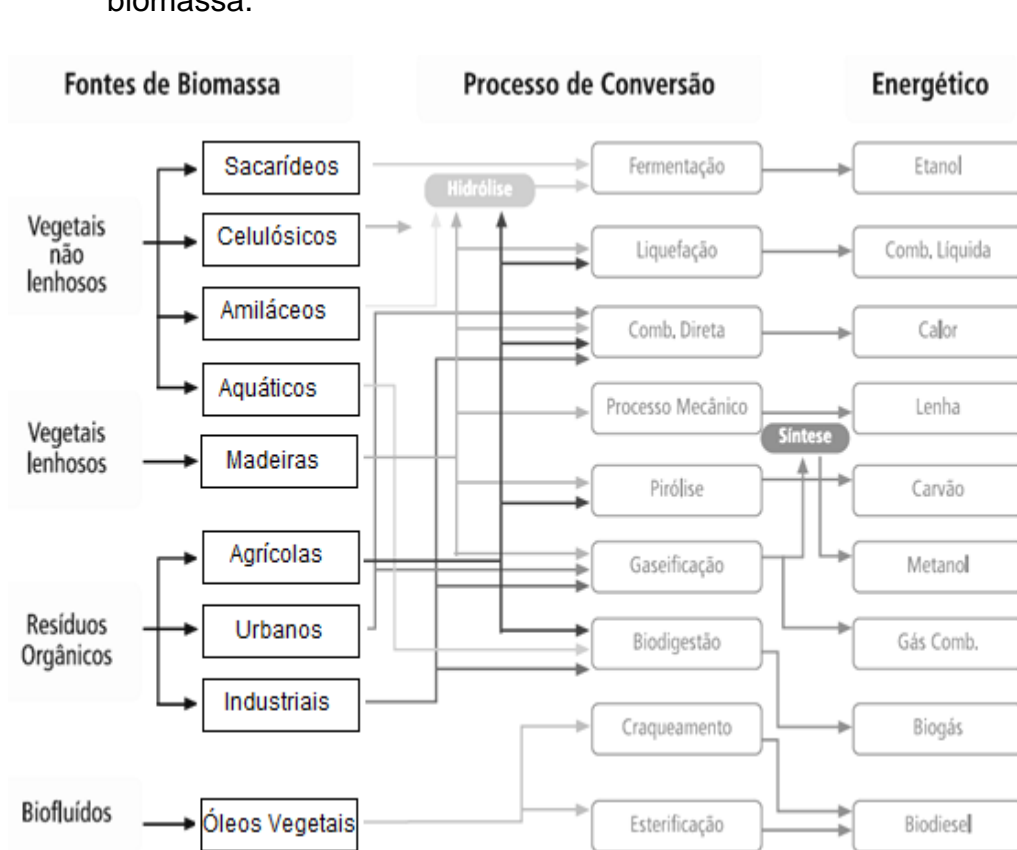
biomassa.

Fontes de Biomassa

Processo de Conversão

Energético

Vegetais não lenhosos

Sacarídeos

Celulósicos

Amiláceos

Aquáticos

Vegetais lenhosos

Madeiras

Resíduos Orgânicos

Agrícolas

Urbanos

Industriais

Biofluídos

Óleos Vegetais

Hidrólise

Fermentação

Liquefação

Comb. Direta

Processo Mecânico

Síntese

Pirólise

Gaseificação

Biodigestão

Craqueamento

Esterificação

Etanol

Comb. Líquida

Calor

Lenha

Carvão

Metanol

Gás Comb.

Biogás

Biodiesel